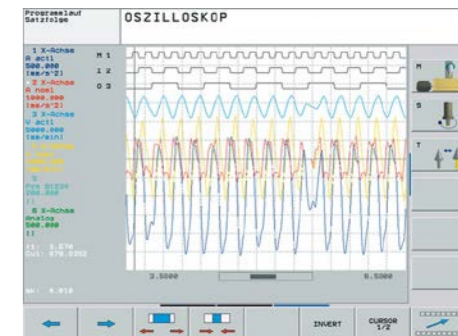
Programmlauf Satzfolge

OSZILLOSKOP

1 X-Achse
A actl
500.000
[mm/s^2]

M 1
1 2
0 3

2 X-Achse
A noml
1000.000
[mm/s^2]

3 X-Achse
V actl
5000.000
[mm/min]

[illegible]

5
Pos DIFF
500.000
[]

6 X-Achse
Analog
500.000
[]

t1: 3.870
Dt1: 670.0952

3.500

6.500

M

S

T

INVERT

CURSOR 1/2